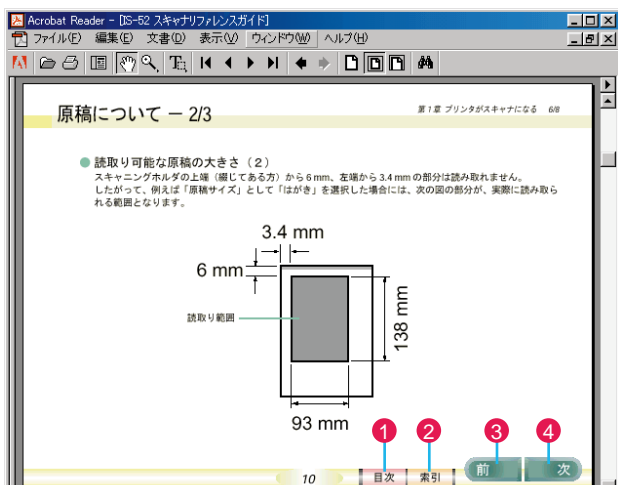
Acrobat Reader - [IS-52 スキャナリファレンスガイド]

ファイル(F) 編集(E) 文書(D) 表示(V) ウィンドウ(W) ヘルプ(H)

原稿について − 2/3

第1章 プリンタがスキャナになる 6/8

● 読取り可能な原稿の大きさ（2）

スキャニングホルダの上端（綴じてある方）から 6 mm、左端から 3.4 mm の部分は読み取れません。したがって、例えば「原稿サイズ」として「はがき」を選択した場合には、次の図の部分が、実際に読み取られる範囲となります。

3.4 mm

6 mm

読取り範囲

138 mm

93 mm

1 2 3 4

10

目次

索引

前

次